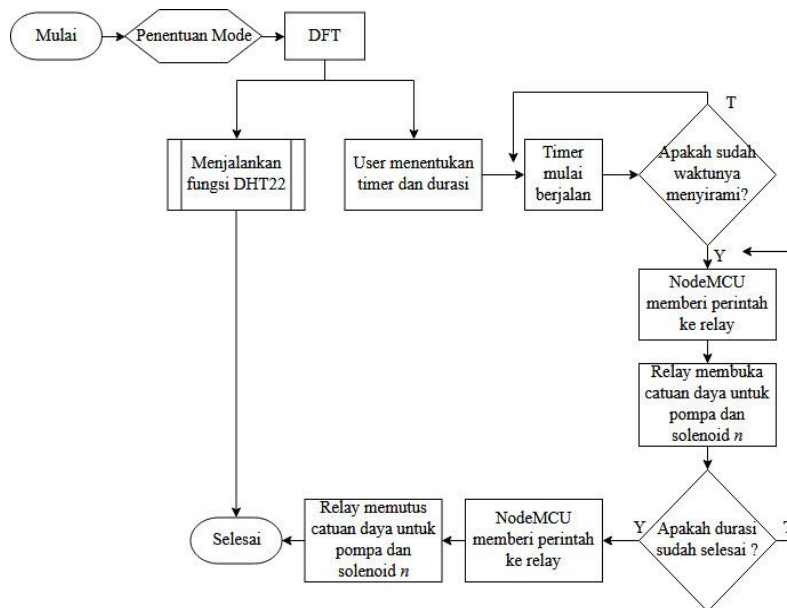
Mulai

Penentuan Mode

DFT

Menjalankan fungsi DHT22

User menentukan timer dan durasi

Timer mulai berjalan

Apakah sudah waktunya menyirami?

T

Y

NodeMCU memberi perintah ke relay

Relay membuka catuan daya untuk pompa dan solenoid $n$

Apakah durasi sudah selesai ?

Y

T

NodeMCU memberi perintah ke relay

Relay memutus catuan daya untuk pompa dan solenoid $n$

Selesai